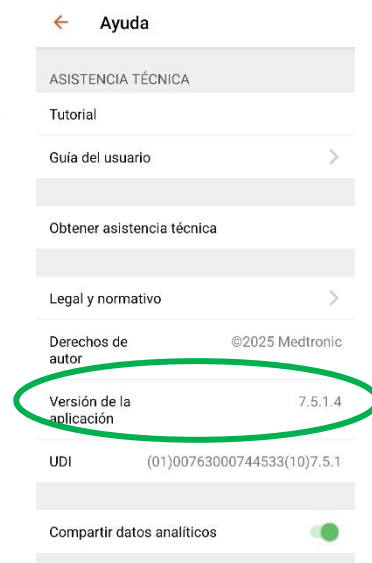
← Ayuda

ASISTENCIA TÉCNICA

Tutorial

Guía del usuario >

Obtener asistencia técnica

Legal y normativo >

Derechos de autor ©2025 Medtronic

Versión de la aplicación 7.5.1.4

UDI (01)00763000744533(10)7.5.1

Compartir datos analíticos